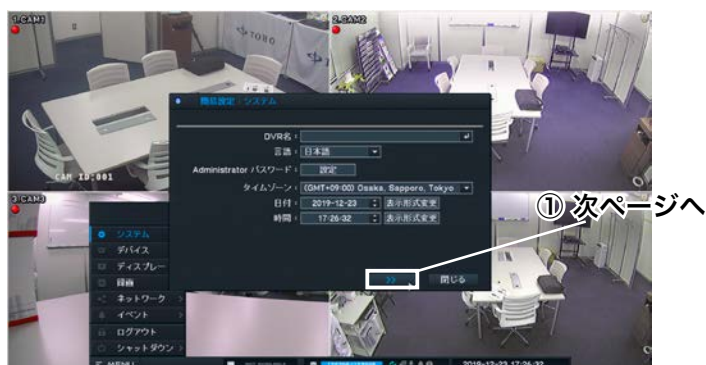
1.CAM1
2.CAM2
3.CAM3
TONO
CAM ID:001
簡易設定：システム
DVR名：
言語：日本語
Administrator パスワード：設定
タイムゾーン：(GMT+09:00) Osaka, Sapporo, Tokyo
日付：2019-12-23 表示形式変更
時間：17:26:32 表示形式変更
>>
閉じる
① 次ページへ
システム
デバイス
ディスプレー
録画
ネットワーク
イベント
ログアウト
シャットダウン
MENU
2019-12-23 17:26:32